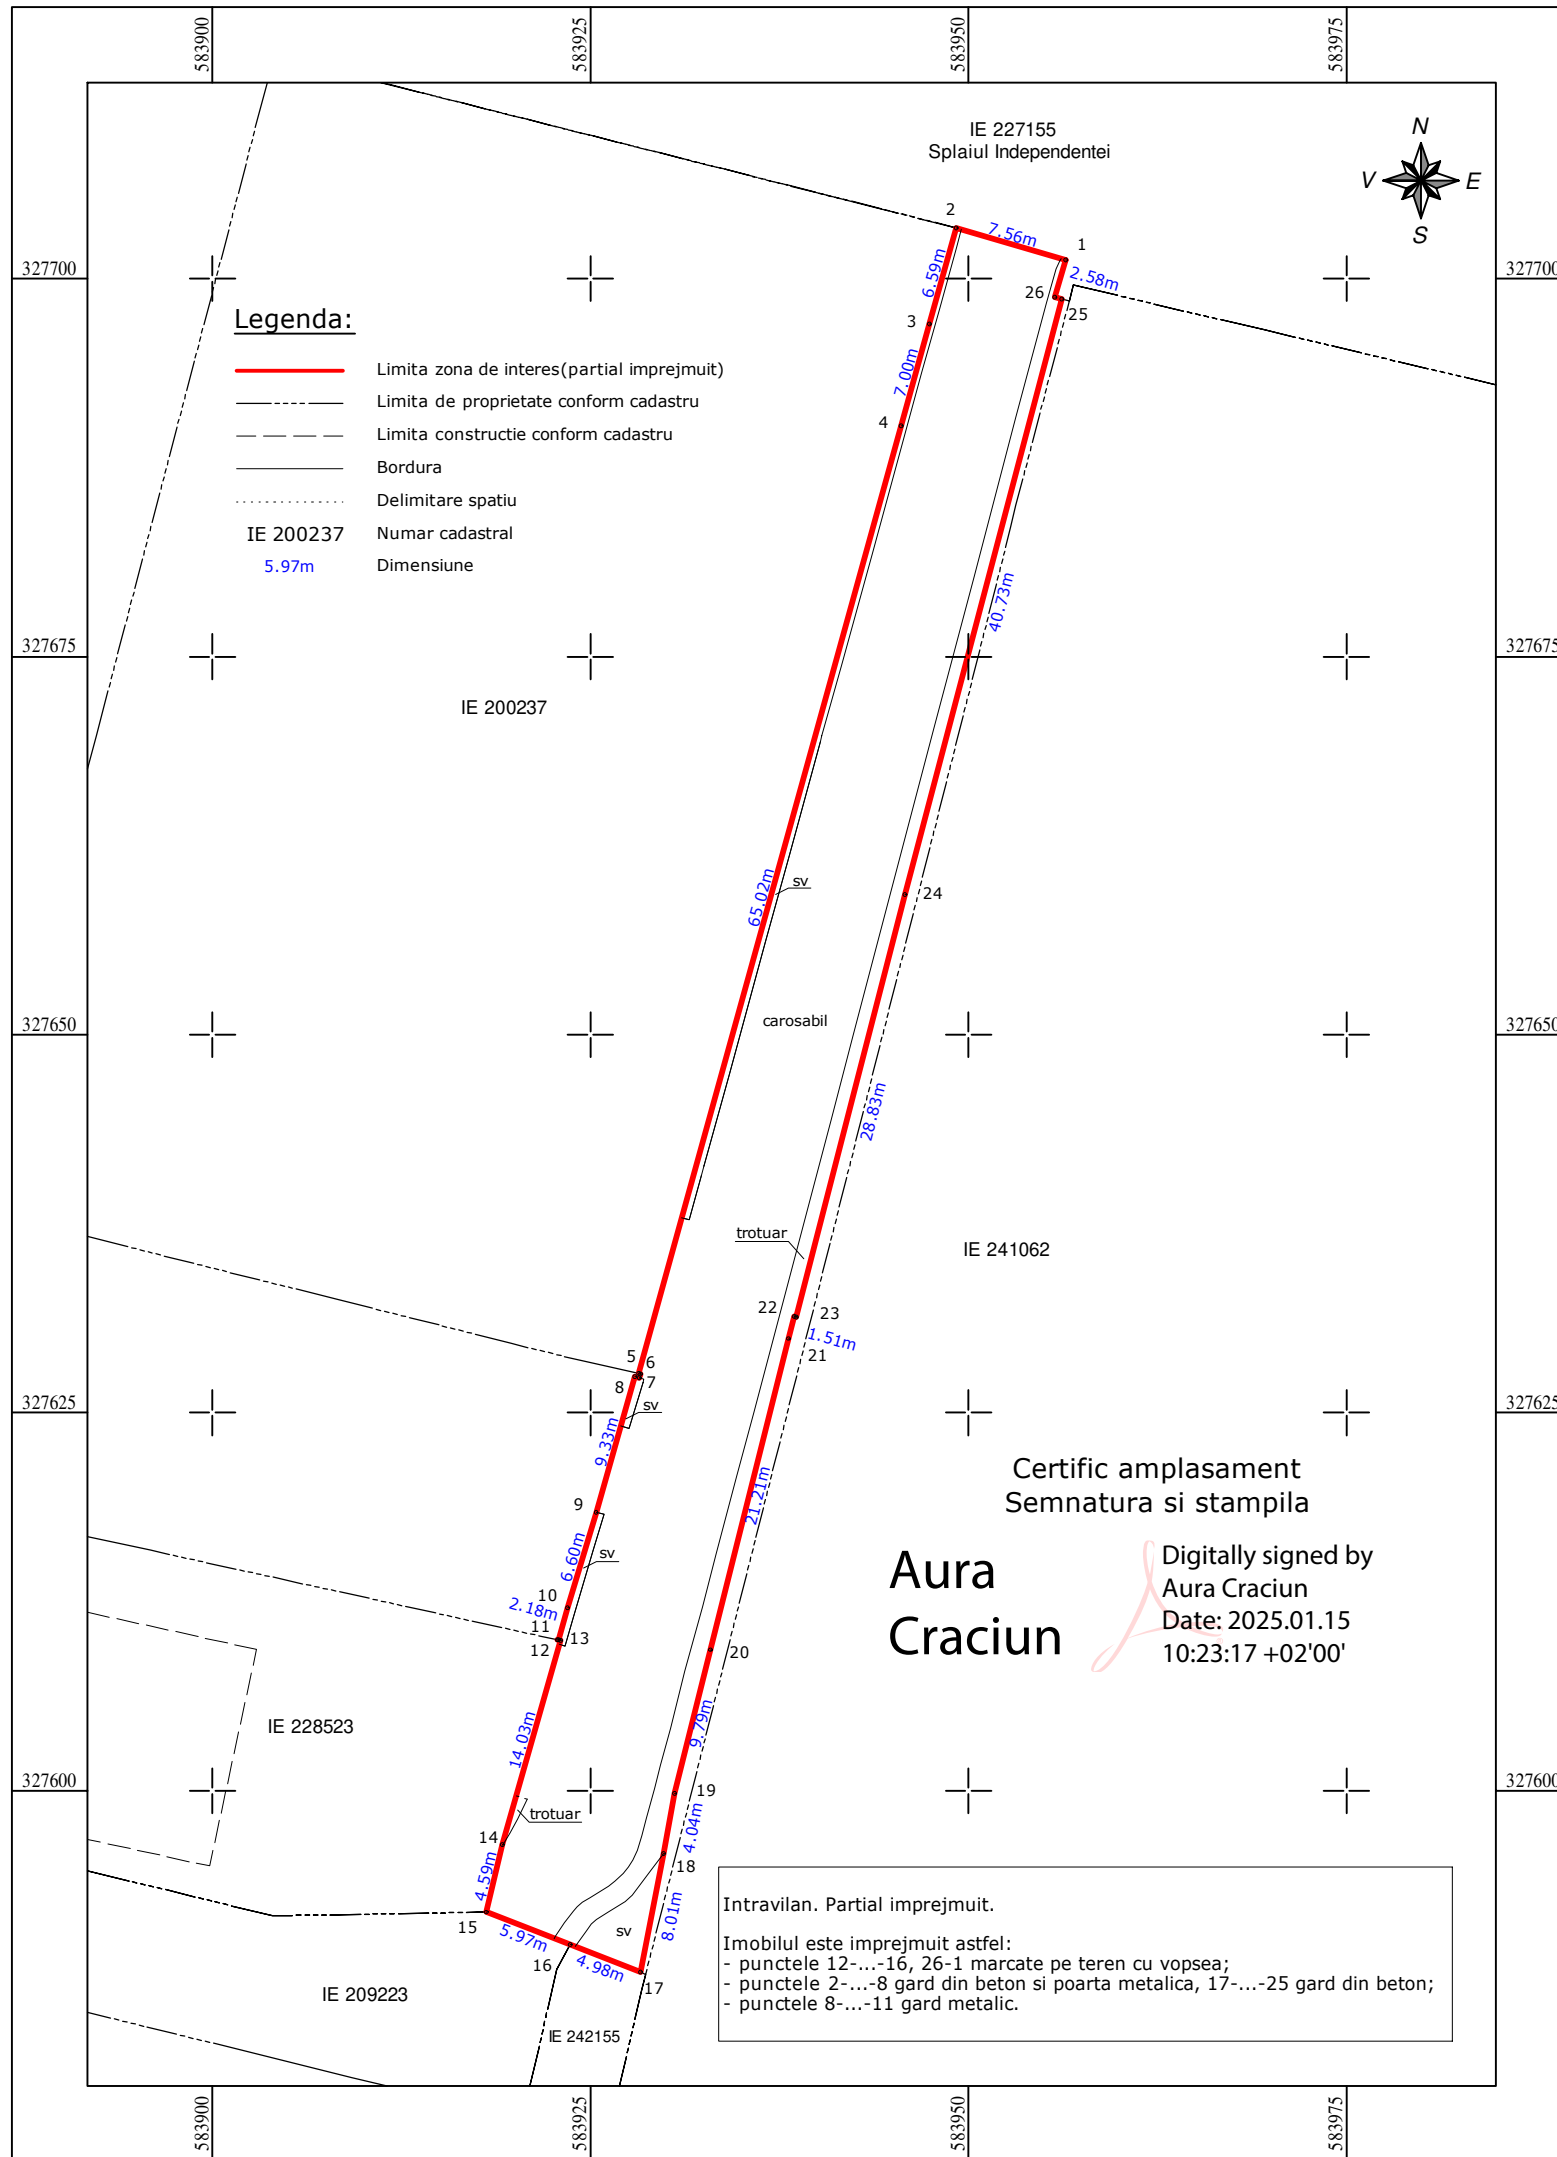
583900
583925
583950
583975

IE 227155
Splaiul Independentei

N
V
E
S

327700
327700

Legenda:

Limita zona de interes(partial imprejmuit)
Limita de proprietate conform cadastru
Limita constructie conform cadastru
Bordura
Delimitare spatiu
IE 200237 Numar cadastral
5.97m Dimensiune

2
7.56m
1
2.58m
26
25
6.59m
3
7.00m
4
40.73m

327675
327675

IE 200237

65.02m
sv
24

carosabil

327650
327650

28.83m

trotuar
IE 241062

22
23
1.51m
21
5
6
8
7
sv
9.33m

327625
327625

Certific amplasament
Semnatura si stampila

9
21.21m
6.60m
sv
10
2.18m
11
13
12

Aura Craciun
Digitally signed by Aura Craciun
Date: 2025.01.15 10:23:17 +02'00'

20
IE 228523
14.03m
9.79m

327600
327600

19
trotuar
14
4.04m
18
4.59m
8.01m
15
5.97m
sv
16
4.98m
17
IE 209223
IE 242155

Intravilan. Partial imprejmuit.

Imobilul este imprejmuit astfel:
- punctele 12-...-16, 26-1 marcate pe teren cu vopsea;
- punctele 2-...-8 gard din beton si poarta metalica, 17-...-25 gard din beton;
- punctele 8-...-11 gard metalic.

583900
583925
583950
583975